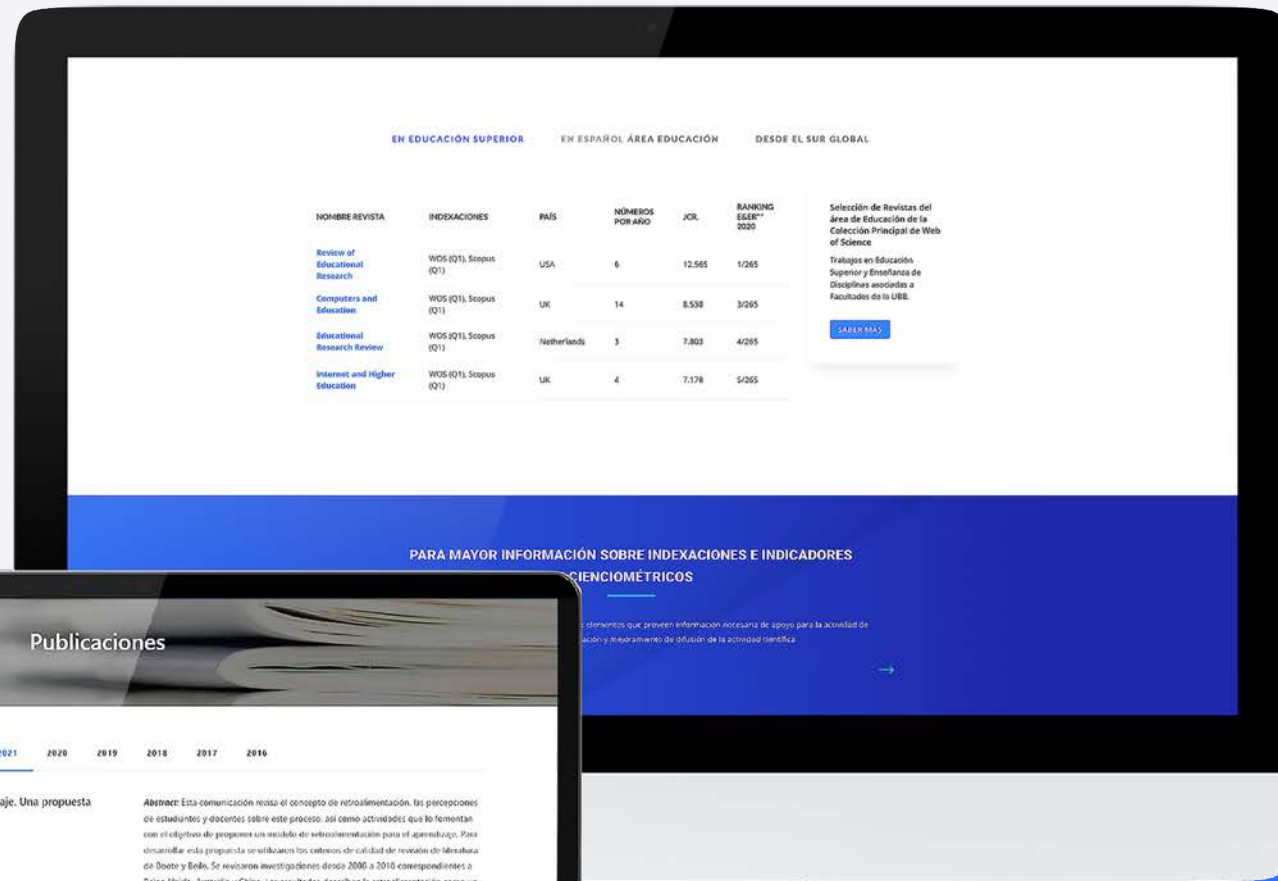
EN EDUCACIÓN SUPERIOR EN ESPAÑOL ÁREA EDUCACIÓN DESDE EL SUR GLOBAL

| NOMBRE REVISTA | INDEXACIONES | PAÍS | NÚMEROS POR AÑO | JCR. | RANKING E&ER** 2020 |
|---|---|---|---|---|---|
| Review of Educational Research | WOS (Q1), Scopus (Q1) | USA | 6 | 12.565 | 1/265 |
| Computers and Education | WOS (Q1), Scopus (Q1) | UK | 14 | 8.538 | 3/265 |
| Educational Research Review | WOS (Q1), Scopus (Q1) | Netherlands | 3 | 7.803 | 4/265 |
| Internet and Higher Education | WOS (Q1), Scopus (Q1) | UK | 4 | 7.178 | 5/265 |

Selección de Revistas del área de Educación de la Colección Principal de Web of Science

Trabajos en Educación Superior y Enseñanza de Disciplinas asociadas a Facultades de la UBB.

SABER MÁS

PARA MAYOR INFORMACIÓN SOBRE INDEXACIONES E INDICADORES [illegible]CIENCIOMÉTRICOS

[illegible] elementos que proveen información necesaria de apoyo para la actividad de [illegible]ación y mejoramiento de difusión de la actividad científica

→

Publicaciones

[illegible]021 2020 2019 2018 2017 2016

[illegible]aje. Una propuesta

Abstract: Esta comunicación revisa el concepto de retroalimentación, las percepciones de estudiantes y docentes sobre este proceso, así como actividades que lo fomentan con el objetivo de proponer un modelo de retroalimentación para el aprendizaje. Para desarrollar esta propuesta se utilizaron los criterios de calidad de revisión de literatura de Boote y Beile. Se revisaron investigaciones desde 2000 a 2018 correspondientes a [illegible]